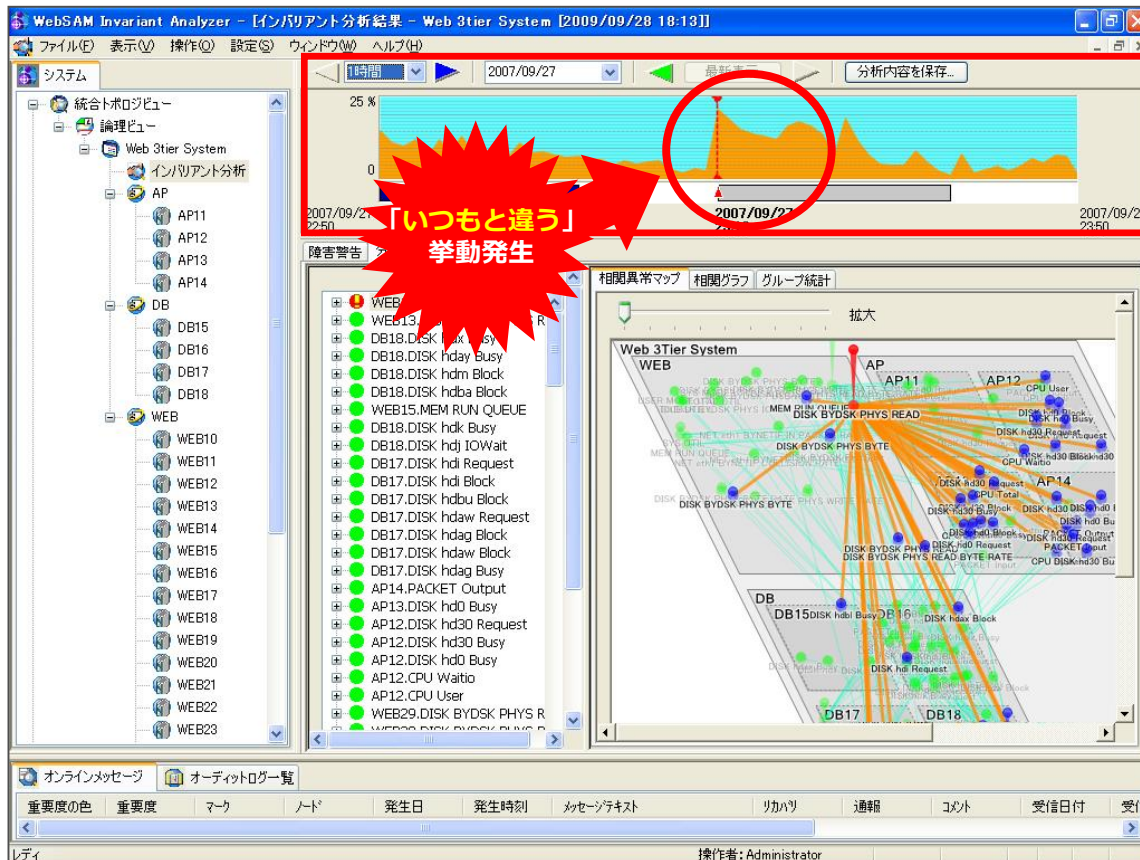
WebSAM Invariant Analyzer - [インバリアント分析結果 - Web 3tier System [2009/09/28 18:13]]

ファイル(F) 表示(V) 操作(O) 設定(S) ウィンドウ(W) ヘルプ(H)

システム

統合トポロジビュー
論理ビュー
Web 3tier System
インバリアント分析
AP
AP11
AP12
AP13
AP14
DB
DB15
DB16
DB17
DB18
WEB
WEB10
WEB11
WEB12
WEB13
WEB14
WEB15
WEB16
WEB17
WEB18
WEB19
WEB20
WEB21
WEB22
WEB23

1時間 2007/09/27 最新表示 分析内容を保存...

25 %
0
2007/09/27 22:50
2007/09/27
2007/09/2 23:50

「いつもと違う」
挙動発生

障害警告

WEB
WEB13.
DB18.DISK hdax Busy
DB18.DISK hday Busy
DB18.DISK hdm Block
DB18.DISK hdba Block
WEB15.MEM RUN QUEUE
DB18.DISK hdk Busy
DB18.DISK hdj IOWait
DB17.DISK hdi Request
DB17.DISK hdi Block
DB17.DISK hdbu Block
DB17.DISK hdaw Request
DB17.DISK hdag Block
DB17.DISK hdaw Block
DB17.DISK hdag Busy
AP14.PACKET Output
AP13.DISK hd0 Busy
AP12.DISK hd30 Request
AP12.DISK hd30 Busy
AP12.DISK hd0 Busy
AP12.CPU Waitio
AP12.CPU User
WEB29.DISK BYDSK PHYS R

相関異常マップ 相関グラフ グループ統計

拡大

Web 3Tier System
WEB
AP
AP11
AP12
AP14
DB
DB15
DB16
DB17
DB18
MEM RUN QUEUE
DISK BYDSK PHYS READ
DISK BYDSK PHYS BYTE
DISK BYDSK PHYS BYTE
CPU User
CPU Waitio
CPU Total
DISK hd30 Request
DISK hd0 Busy
PACKET Input
DISK BYDSK PHYS BYTE RATE
DISK hdbl Busy
DISK hdax Block
DISK hdi Request

オンラインメッセージ オーディットログ一覧

重要度の色 重要度 マーク ノード 発生日 発生時刻 メッセージテキスト リカバリ 通報 コメント 受信日付 受信

レディ 操作者: Administrator